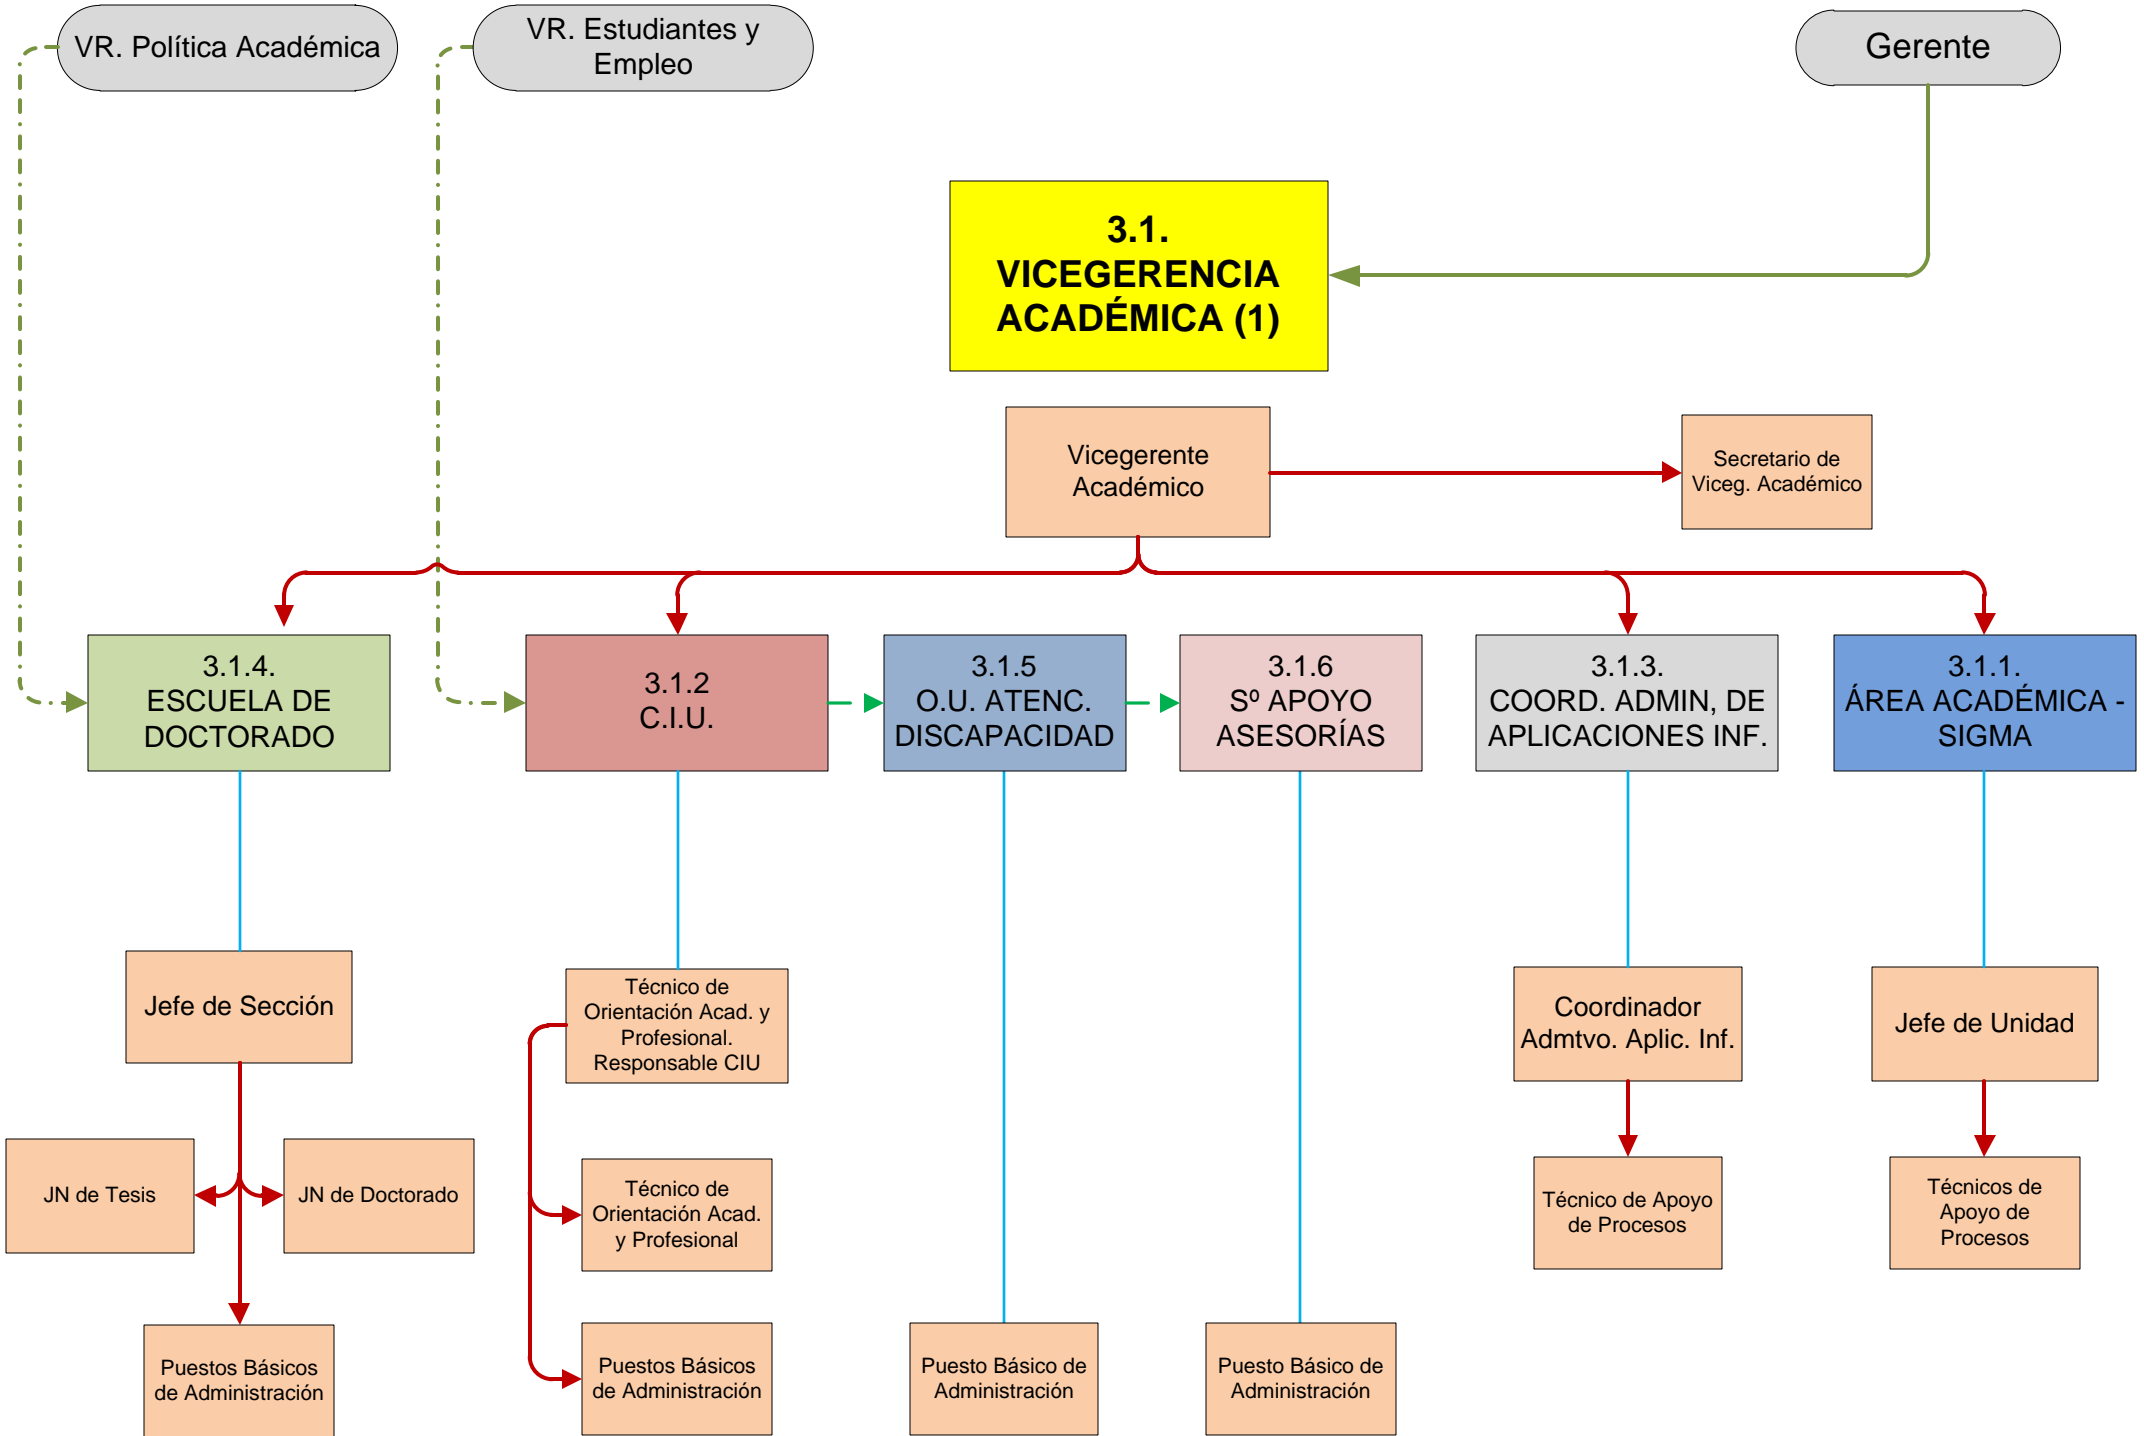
VR. Política Académica

VR. Estudiantes y Empleo

Gerente

3.1. VICEGERENCIA ACADÉMICA (1)

Vicegerente Académico

Secretario de Viceg. Académico

3.1.4. ESCUELA DE DOCTORADO

3.1.2 C.I.U.

3.1.5 O.U. ATENC. DISCAPACIDAD

3.1.6 Sº APOYO ASESORÍAS

3.1.3. COORD. ADMIN, DE APLICACIONES INF.

3.1.1. ÁREA ACADÉMICA - SIGMA

Jefe de Sección

JN de Tesis

JN de Doctorado

Puestos Básicos de Administración

Técnico de Orientación Acad. y Profesional. Responsable CIU

Técnico de Orientación Acad. y Profesional

Puestos Básicos de Administración

Puesto Básico de Administración

Puesto Básico de Administración

Coordinador Admtvo. Aplic. Inf.

Técnico de Apoyo de Procesos

Jefe de Unidad

Técnicos de Apoyo de Procesos